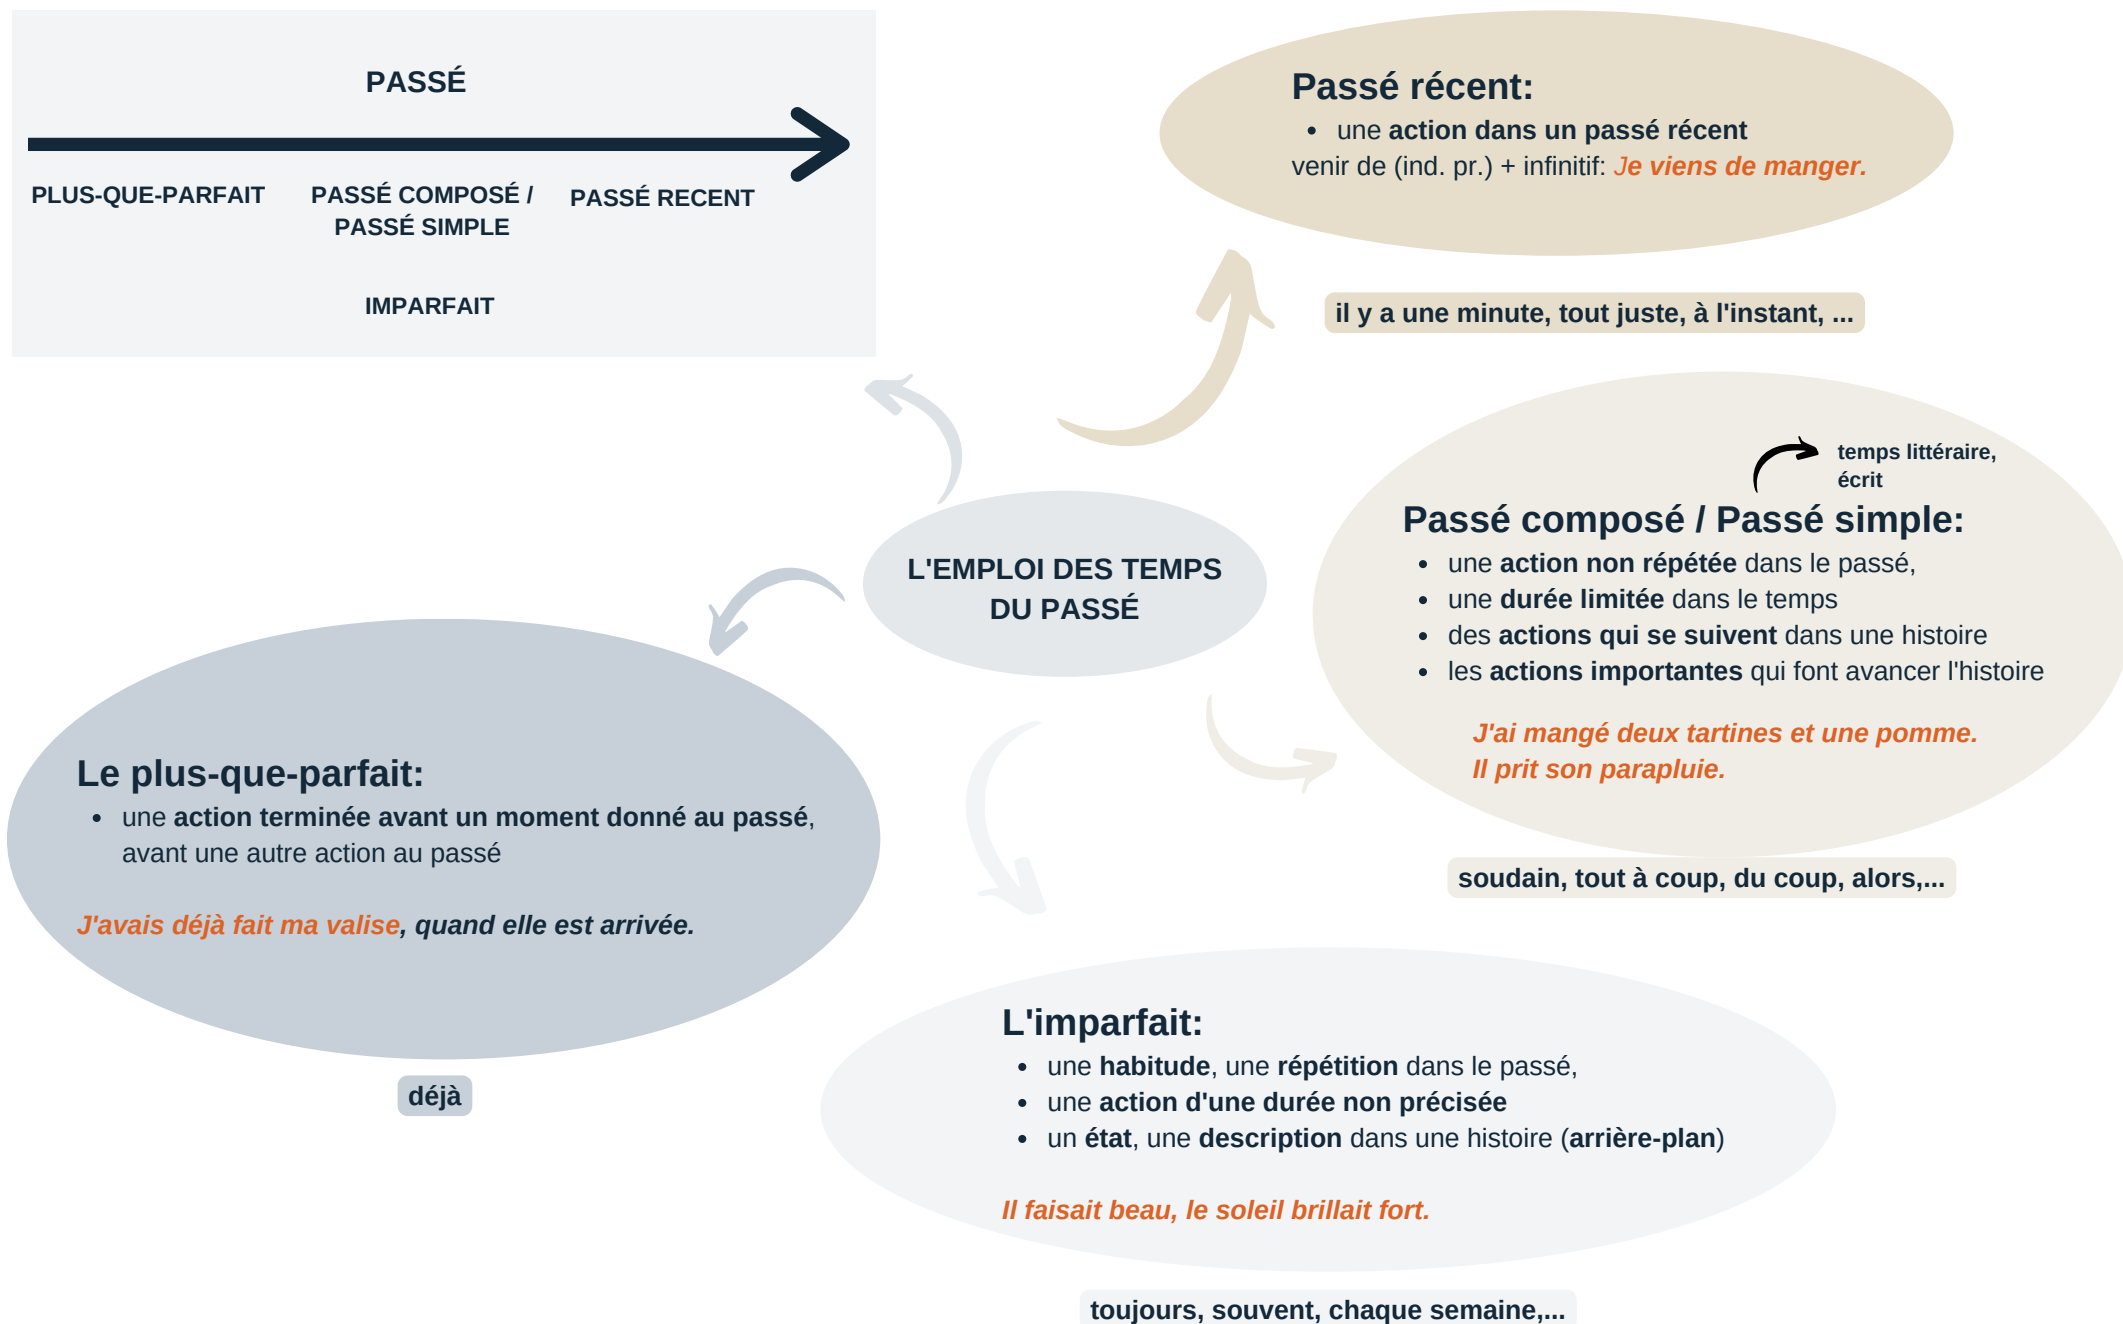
PASSÉ

PLUS-QUE-PARFAIT

PASSÉ COMPOSÉ / PASSÉ SIMPLE

PASSÉ RECENT

IMPARFAIT

Passé récent:

- une action dans un passé récent

venir de (ind. pr.) + infinitif: Je viens de manger.

il y a une minute, tout juste, à l'instant, ...

L'EMPLOI DES TEMPS DU PASSÉ

temps littéraire, écrit

Passé composé / Passé simple:

- une action non répétée dans le passé,
- une durée limitée dans le temps
- des actions qui se suivent dans une histoire
- les actions importantes qui font avancer l'histoire

J'ai mangé deux tartines et une pomme.
Il prit son parapluie.

soudain, tout à coup, du coup, alors,...

Le plus-que-parfait:

- une action terminée avant un moment donné au passé, avant une autre action au passé

J'avais déjà fait ma valise, quand elle est arrivée.

déjà

L'imparfait:

- une habitude, une répétition dans le passé,
- une action d'une durée non précisée
- un état, une description dans une histoire (arrière-plan)

Il faisait beau, le soleil brillait fort.

toujours, souvent, chaque semaine,...